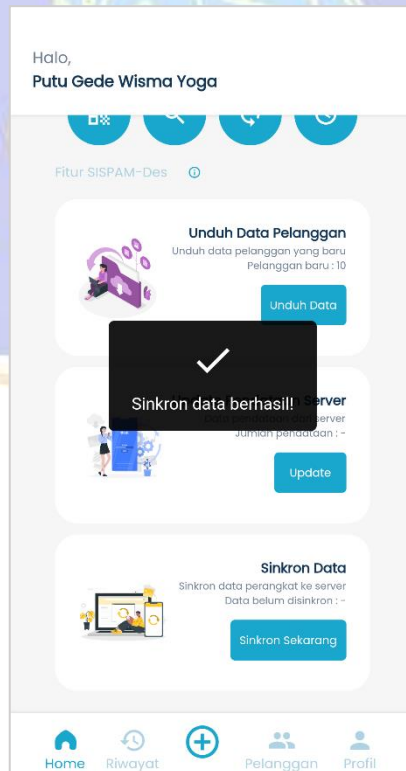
Halo,
Putu Gede Wisma Yoga

Fitur SISPAM-Des

Unduh Data Pelanggan
Unduh data pelanggan yang baru
Pelanggan baru : 10
Unduh Data

Sinkron data berhasil!

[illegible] Server
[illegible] server
Jumlah pendataan : -
Update

Sinkron Data
Sinkron data perangkat ke server
Data belum disinkron : -
Sinkron Sekarang

Home
Riwayat
Pelanggan
Profil